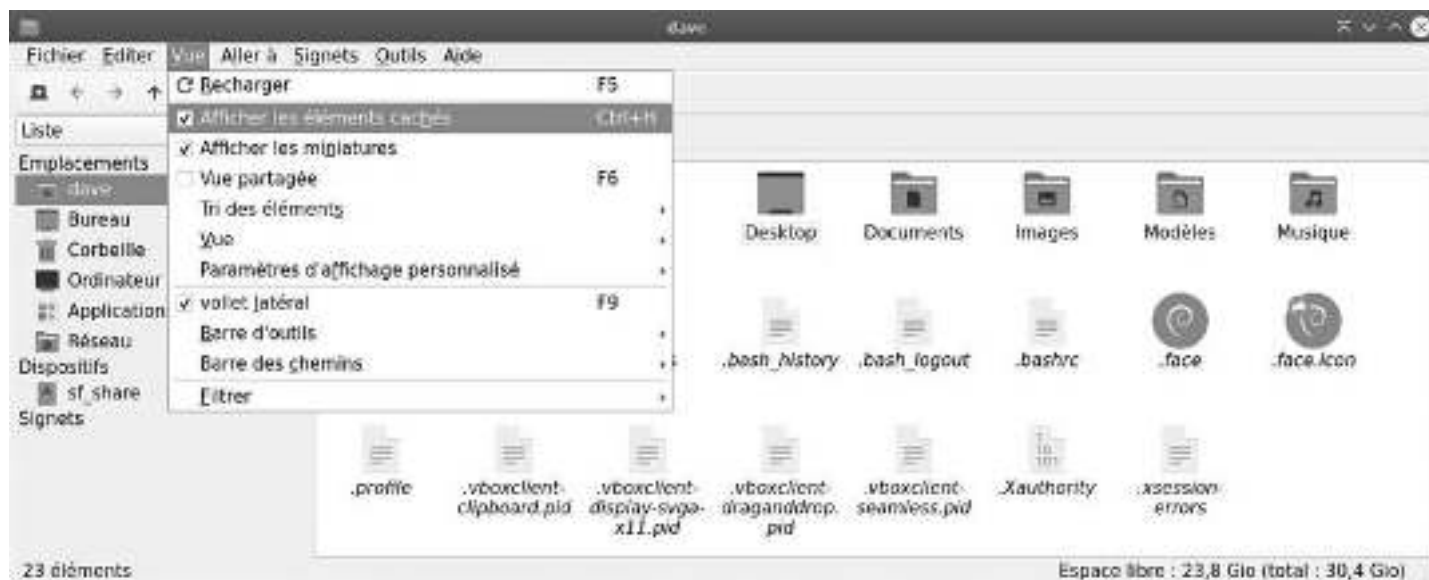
dave

Fichier Editer Vue Aller à Signets Outils Aide

Recharger F5
Afficher les éléments cachés Ctrl+H
Afficher les miniatures
Vue partagée F6
Tri des éléments
Vue
Paramètres d'affichage personnalisé
volet latéral F9
Barre d'outils
Barre des chemins
Filtrer

Liste
Emplacements
dave
Bureau
Corbeille
Ordinateur
Application
Réseau
Dispositifs
sf_share
Signets

Desktop
Documents
Images
Modèles
Musique
.bash_history
.bash_logout
.bashrc
.face
.face.icon
.profile
.vboxclient-clipboard.pid
.vboxclient-display-svga-x11.pid
.vboxclient-draganddrop.pid
.vboxclient-seamless.pid
.Xauthority
.xsession-errors

23 éléments
Espace libre : 23,8 Gio (total : 30,4 Gio)